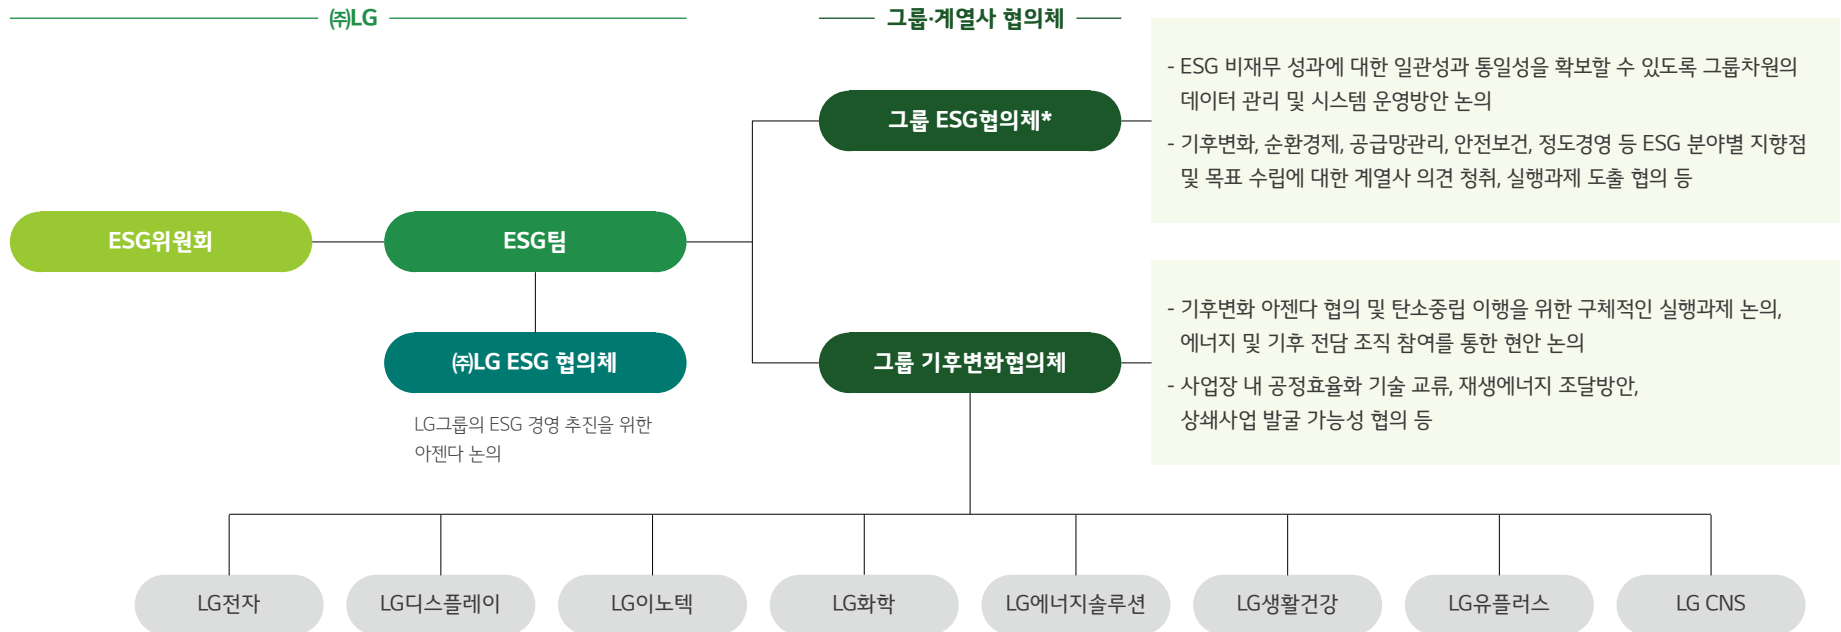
㈜LG

그룹·계열사 협의체

- ESG 비재무 성과에 대한 일관성과 통일성을 확보할 수 있도록 그룹차원의 데이터 관리 및 시스템 운영방안 논의

- 기후변화, 순환경제, 공급망관리, 안전보건, 정도경영 등 ESG 분야별 지향점 및 목표 수립에 대한 계열사 의견 청취, 실행과제 도출 협의 등

그룹 ESG협의체*

ESG위원회

ESG팀

㈜LG ESG 협의체

LG그룹의 ESG 경영 추진을 위한 아젠다 논의

그룹 기후변화협의체

- 기후변화 아젠다 협의 및 탄소중립 이행을 위한 구체적인 실행과제 논의, 에너지 및 기후 전담 조직 참여를 통한 현안 논의

- 사업장 내 공정효율화 기술 교류, 재생에너지 조달방안, 상쇄사업 발굴 가능성 협의 등

LG전자

LG디스플레이

LG이노텍

LG화학

LG에너지솔루션

LG생활건강

LG유플러스

LG CNS